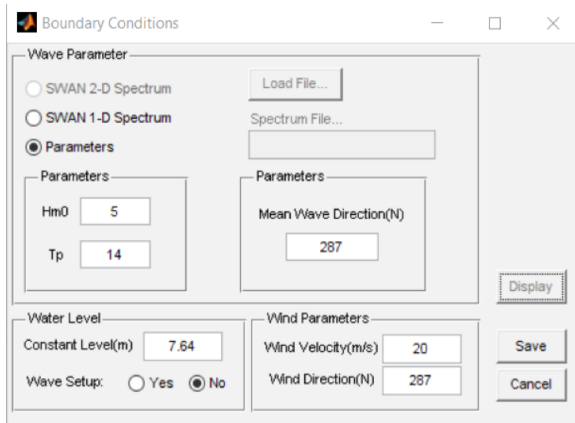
Boundary Conditions

Wave Parameter

SWAN 2-D Spectrum

SWAN 1-D Spectrum

Parameters

Load File...

Spectrum File...

Parameters

Hm0 5

Tp 14

Parameters

Mean Wave Direction(N)

287

Display

Water Level

Constant Level(m) 7.64

Wave Setup: Yes No

Wind Parameters

Wind Velocity(m/s) 20

Wind Direction(N) 287

Save

Cancel